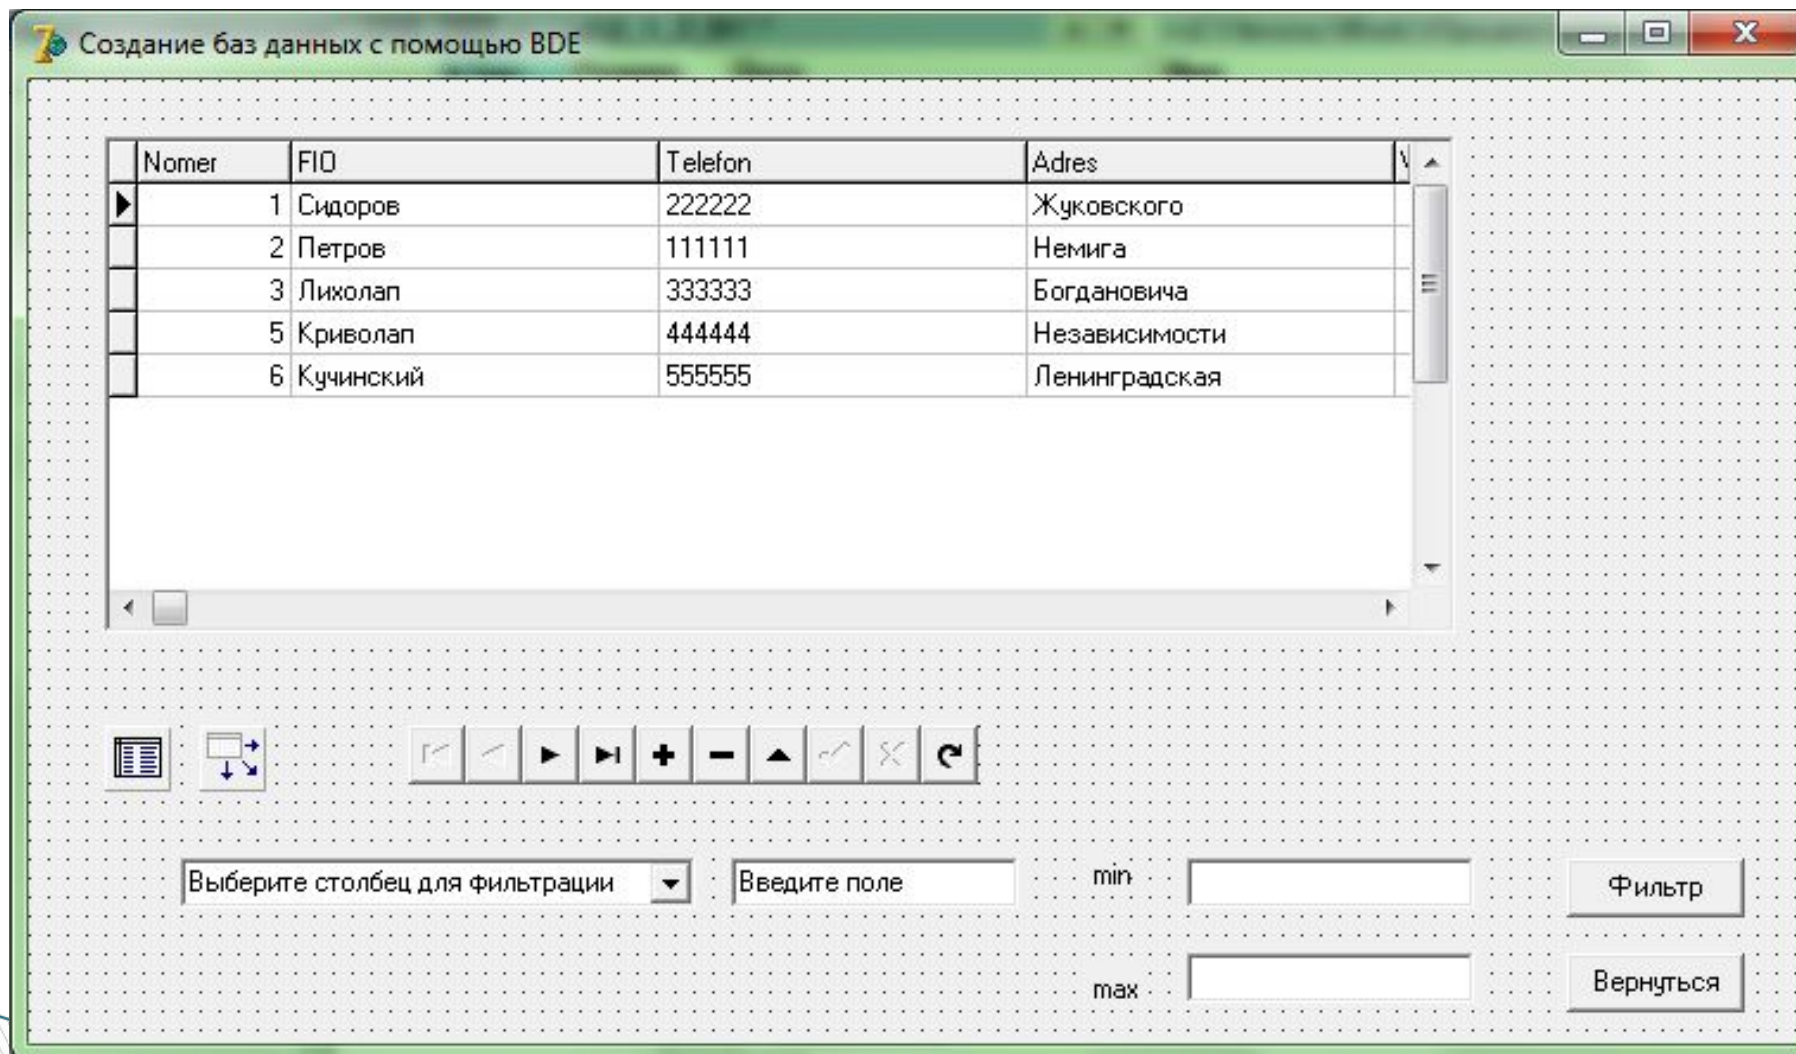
Создание баз данных с помощью BDE

| Nomer | FIO | Telefon | Adres |
|---|---|---|---|
| 1 | Сидоров | 222222 | Жуковского |
| 2 | Петров | 111111 | Немига |
| 3 | Лихолап | 333333 | Богдановича |
| 5 | Криволап | 444444 | Независимости |
| 6 | Кучинский | 555555 | Ленинградская |

Выберите столбец для фильтрации

Введите поле

min

Фильтр

max

Вернуться